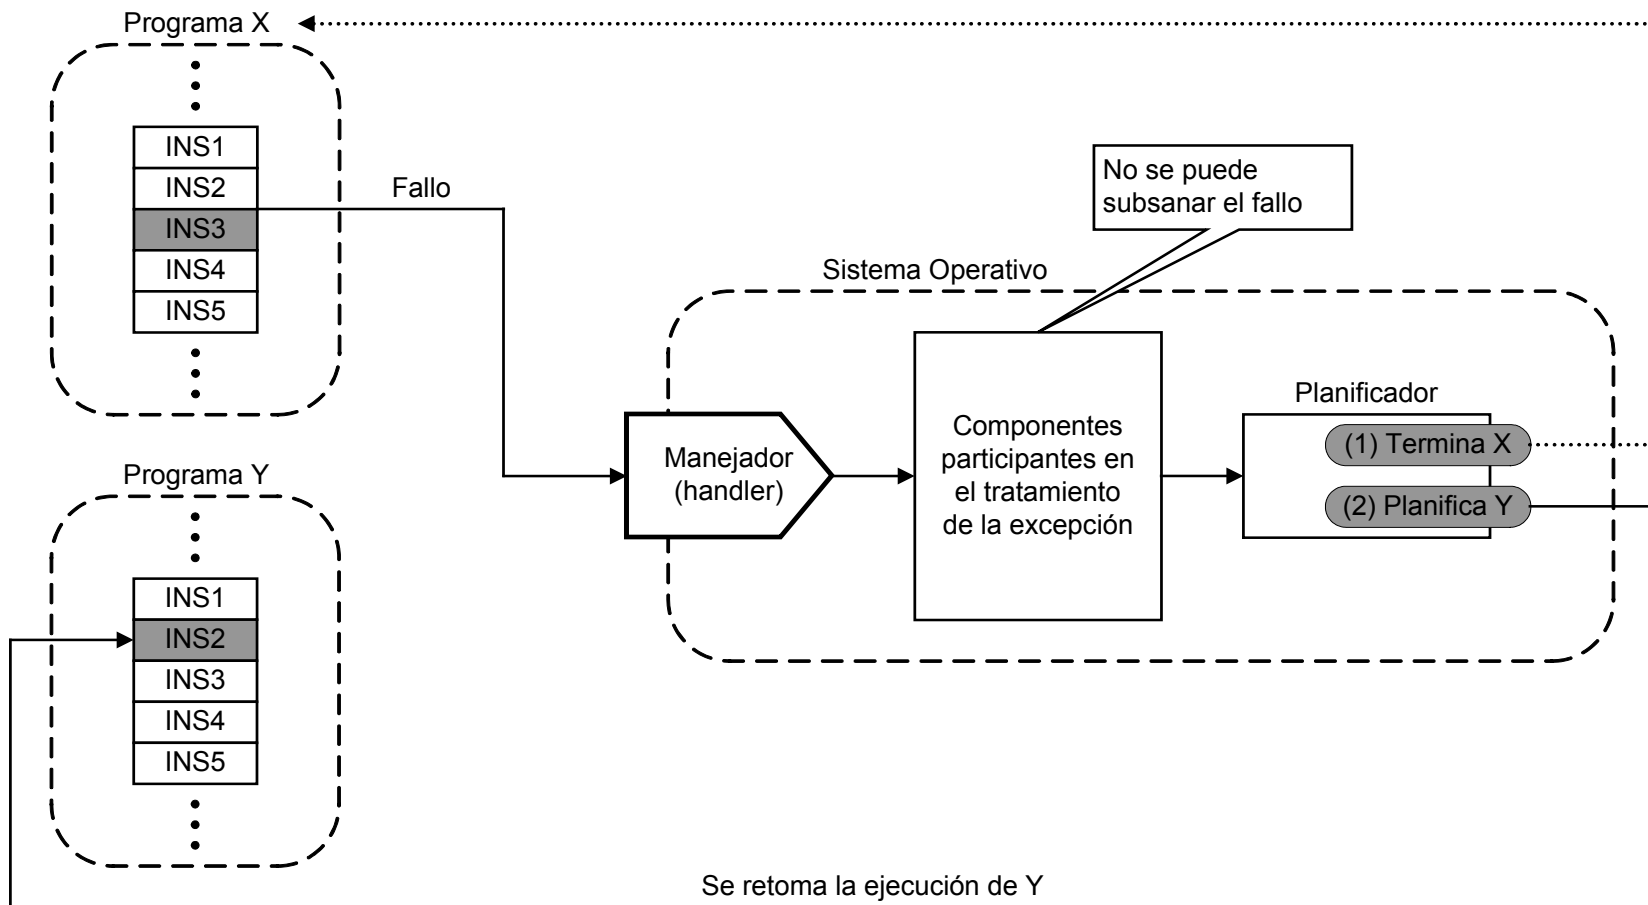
Programa X

INS1
INS2
INS3
INS4
INS5

Fallo

No se puede subsanar el fallo

Sistema Operativo

Manejador (handler)

Componentes participantes en el tratamiento de la excepción

Planificador

(1) Termina X

(2) Planifica Y

Programa Y

INS1
INS2
INS3
INS4
INS5

Se retoma la ejecución de Y